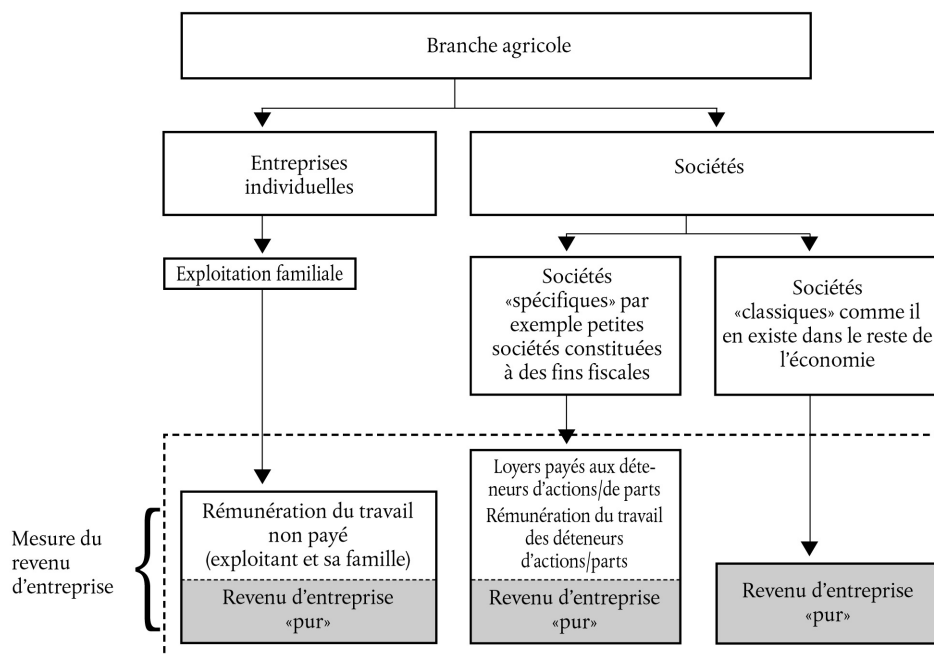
Branche agricole

Entreprises individuelles

Sociétés

Exploitation familiale

Sociétés «spécifiques» par exemple petites sociétés constituées à des fins fiscales

Sociétés «classiques» comme il en existe dans le reste de l'économie

Mesure du revenu d'entreprise

Rémunération du travail non payé (exploitant et sa famille)

Revenu d'entreprise «pur»

Loyers payés aux détenteurs d'actions/de parts

Rémunération du travail des déteneurs d'actions/parts

Revenu d'entreprise «pur»

Revenu d'entreprise «pur»